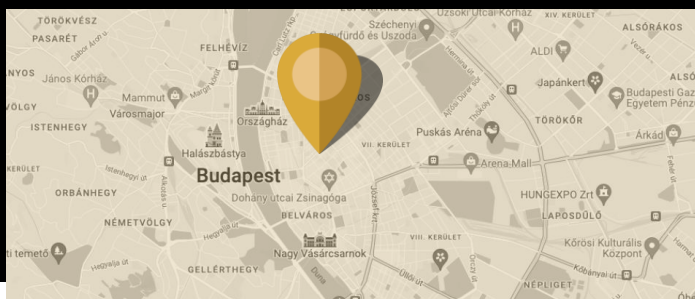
TÖRÖKVÉSZ
PASARÉT
FELHÉVÍZ
Széchenyi gyógyfürdő és Uszoda
Uzsoki utcai Kórház
XIV. KERÜLET
ALSÓRÁKOS
ALDI
János Kórház
Mammut
Városmajor
Japánkert
Budapest Gazdasági Egyetem Pénz
ISTENHEGY
Országház
Puskás Aréna
TÖRÖKŐR
Árkád
Halászbástya
VII. KERÜLET
Aréna Mall
ORBÁNHEGY
Budapest
Dohány utcai Zsinagóga
HUNGEXPO Zrt
NÉMETVÖLGY
BELVÁROS
LAPOSDŰLŐ
VIII. KERÜLET
Kőrösi Kulturális Központ
temető
GELLÉRTHEGY
Nagy Vásárcsarnok
NÉPLIGET
Duna